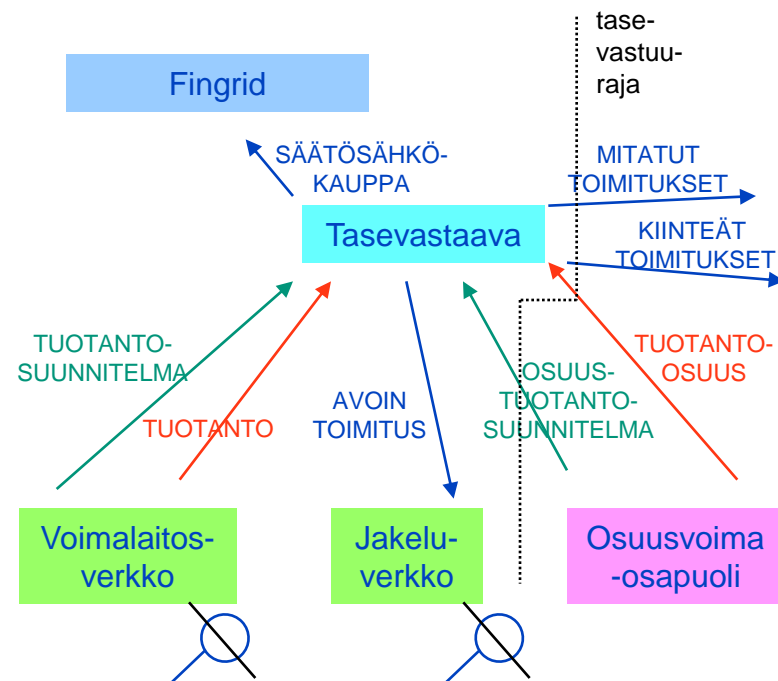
tasevastuuraja

Fingrid

SÄÄTÖSÄHKÖKAUPPA

MITATUT TOIMITUKSET

Tasevastaava

KIINTEÄT TOIMITUKSET

TUOTANTOSUUNNITELMA

TUOTANTO

AVOIN TOIMITUS

OSUUSTUOTANTOSUUNNITELMA

TUOTANTOOSUUS

Voimalaitosverkko

Jakeluverkko

Osuusvoima-osapuoli